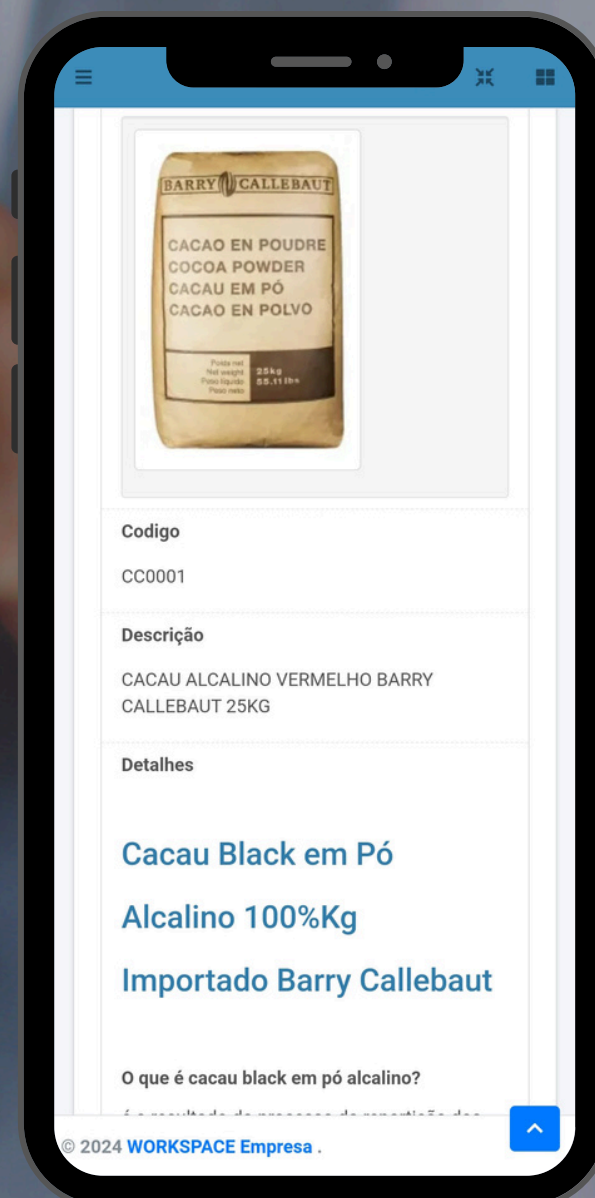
BARRY CALLEBAUT

CACAO EN POUDRE
COCOA POWDER
CACAU EM PÓ
CACAO EN POLVO

Poids net
Net weight
Peso líquido
Peso neto
25kg
55.11lbs

Codigo

CC0001

Descrição

CACAU ALCALINO VERMELHO BARRY CALLEBAUT 25KG

Detalhes

Cacau Black em Pó

Alcalino 100%Kg

Importado Barry Callebaut

O que é cacau black em pó alcalino?

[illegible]

© 2024 WORKSPACE Empresa .